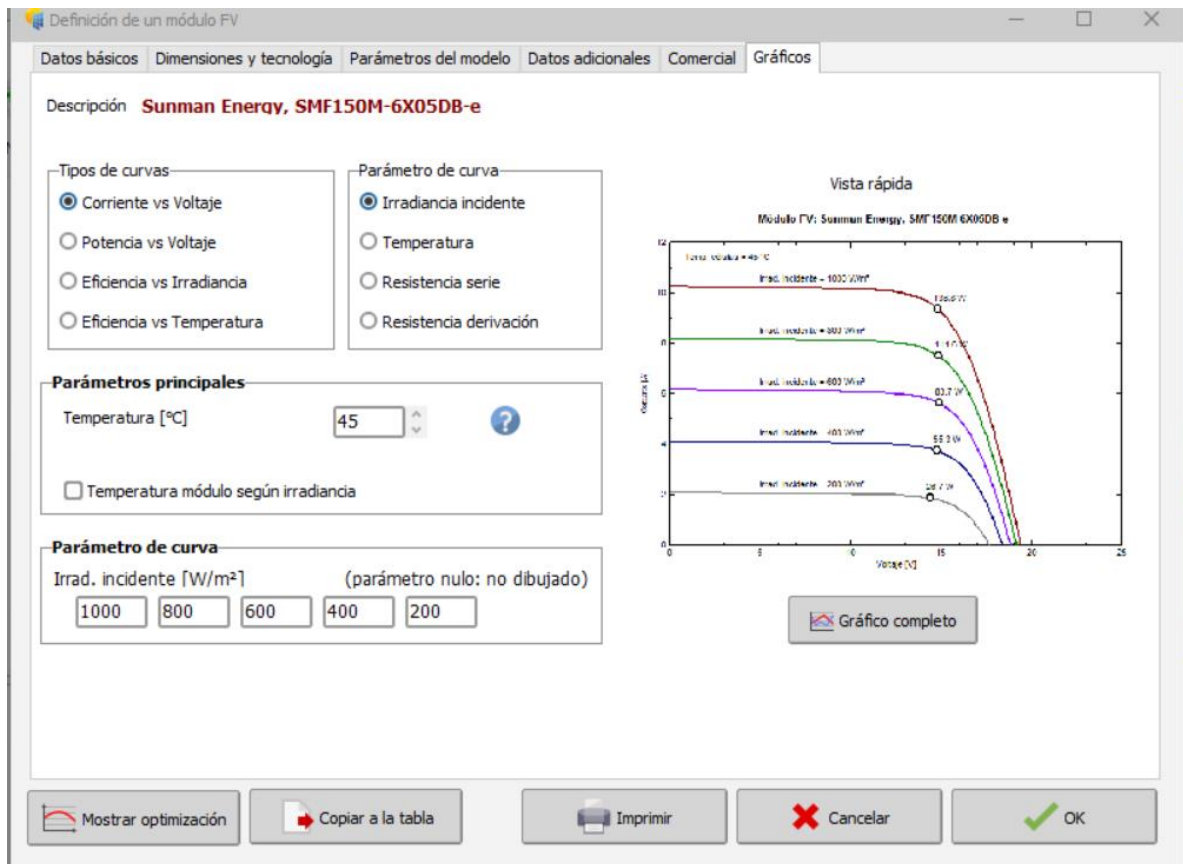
Definición de un módulo FV

Datos básicos | Dimensiones y tecnología | Parámetros del modelo | Datos adicionales | Comercial | Gráficos

Descripción Sunman Energy, SMF150M-6X05DB-e

Tipos de curvas
Corriente vs Voltaje
Potencia vs Voltaje
Eficiencia vs Irradiancia
Eficiencia vs Temperatura

Parámetro de curva
Irradiancia incidente
Temperatura
Resistencia serie
Resistencia derivación

Parámetros principales
Temperatura [ºC] 45

Temperatura módulo según irradiancia

Parámetro de curva
Irrad. incidente [W/m²] (parámetro nulo: no dibujado)
1000 800 600 400 200

Vista rápida

Módulo FV: Sunman Energy, SMF150M 6X05DB e

Temp. celdas = 45 °C
Irrad. incidente = 1000 W/m²
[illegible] W
Irrad. incidente = 800 W/m²
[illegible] W
Irrad. incidente = 600 W/m²
83.7 W
Irrad. incidente = 400 W/m²
55.3 W
Irrad. incidente = 200 W/m²
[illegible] W

12
10
8
6
4
2
0
Corriente [A]
0 5 10 15 20 25
Voltaje [V]

Gráfico completo

Mostrar optimización
Copiar a la tabla
Imprimir
Cancelar
OK